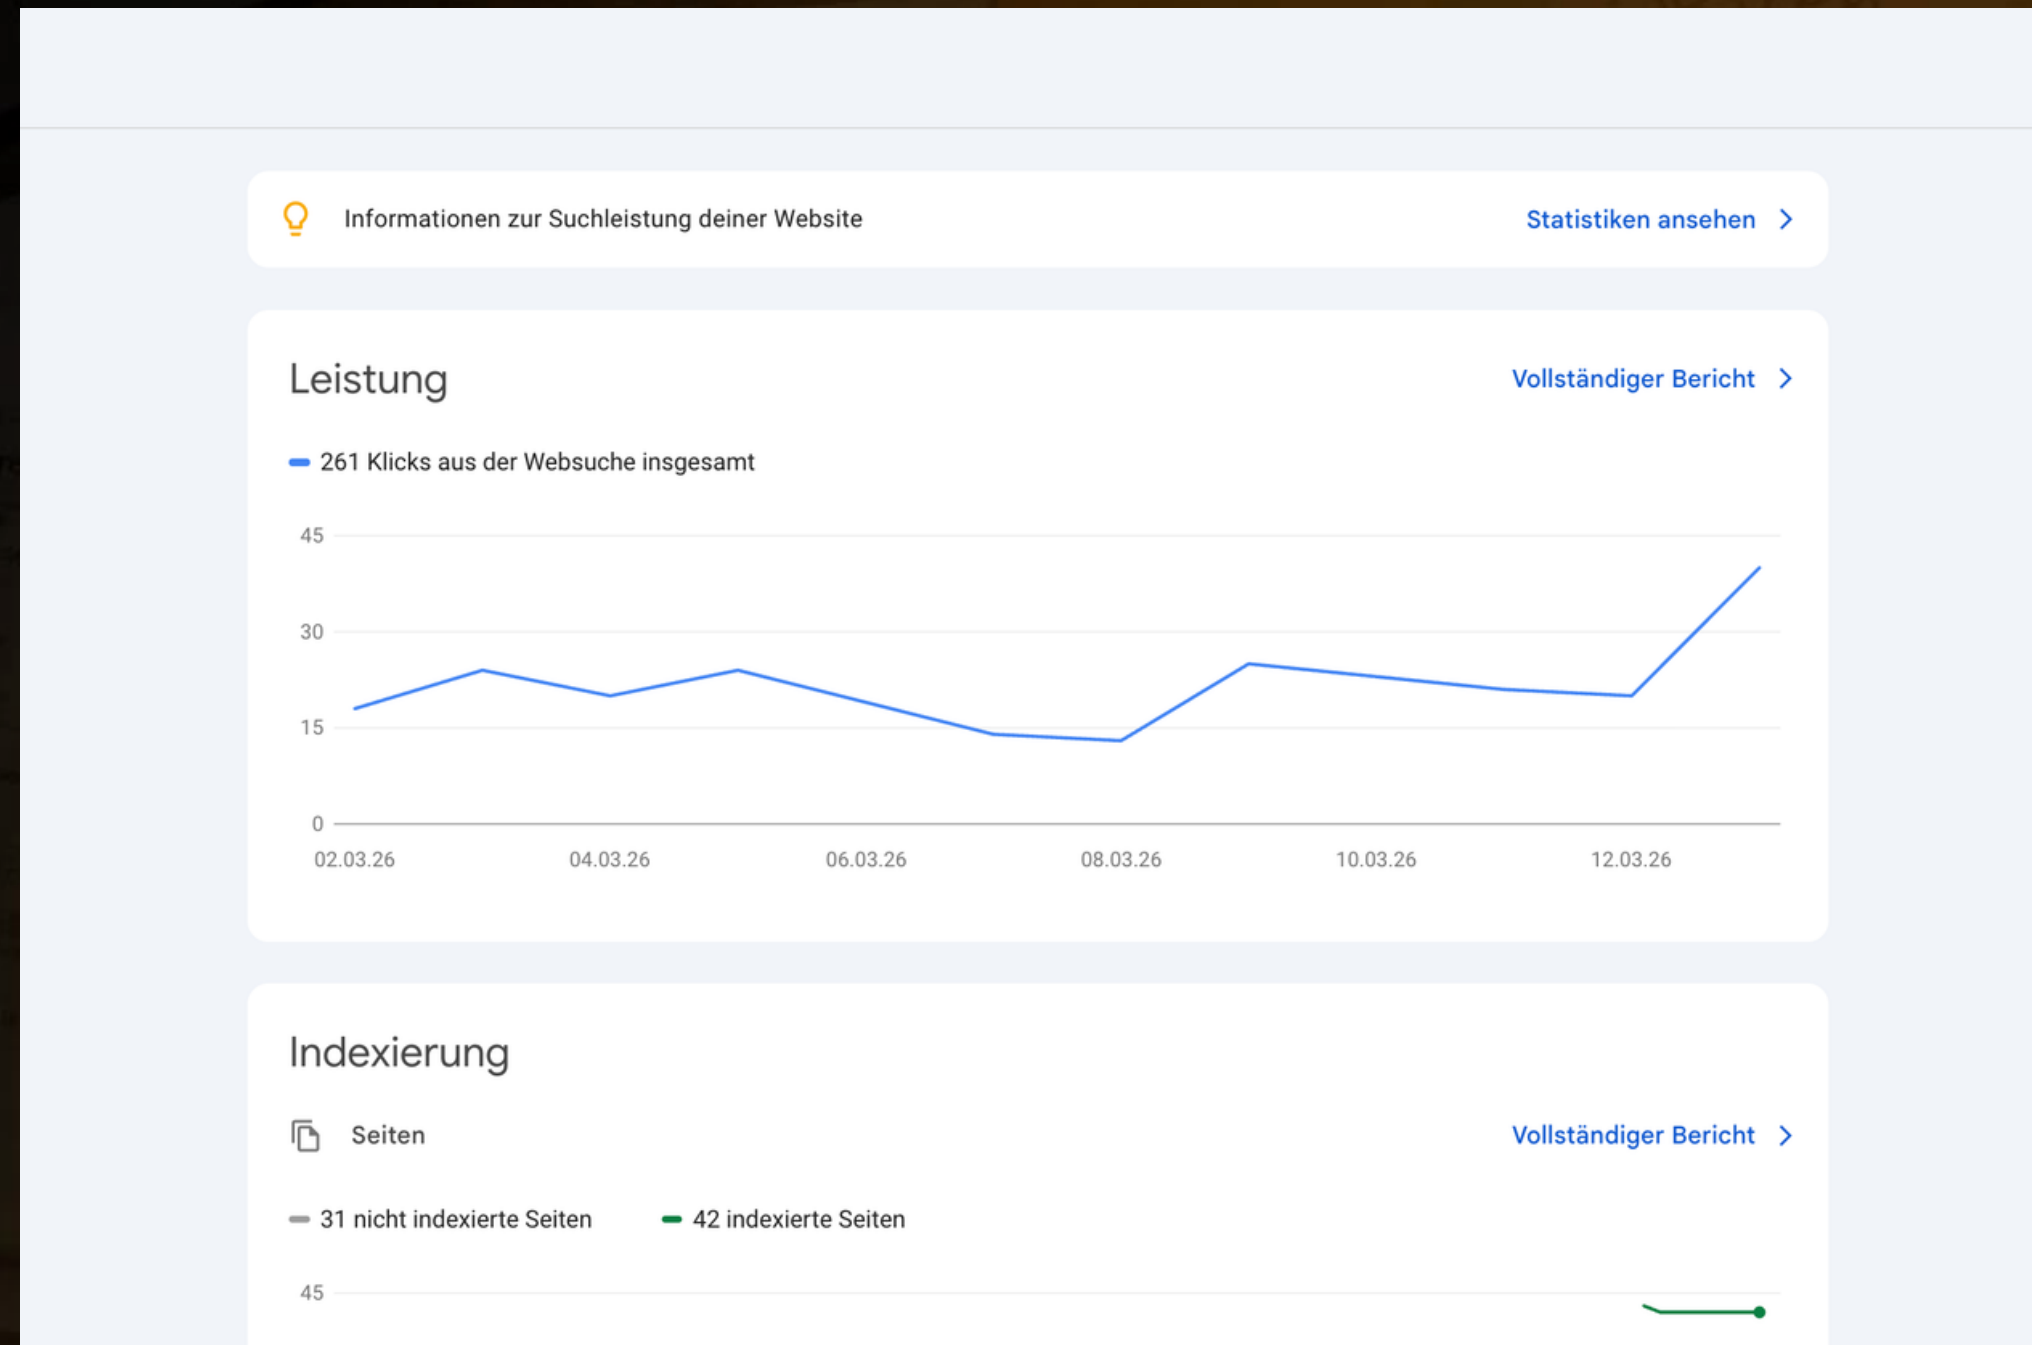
Informationen zur Suchleistung deiner Website

Statistiken ansehen >

Leistung

Vollständiger Bericht >

261 Klicks aus der Websuche insgesamt

45
30
15
0

02.03.26 04.03.26 06.03.26 08.03.26 10.03.26 12.03.26

Indexierung

Seiten

Vollständiger Bericht >

31 nicht indexierte Seiten

42 indexierte Seiten

45